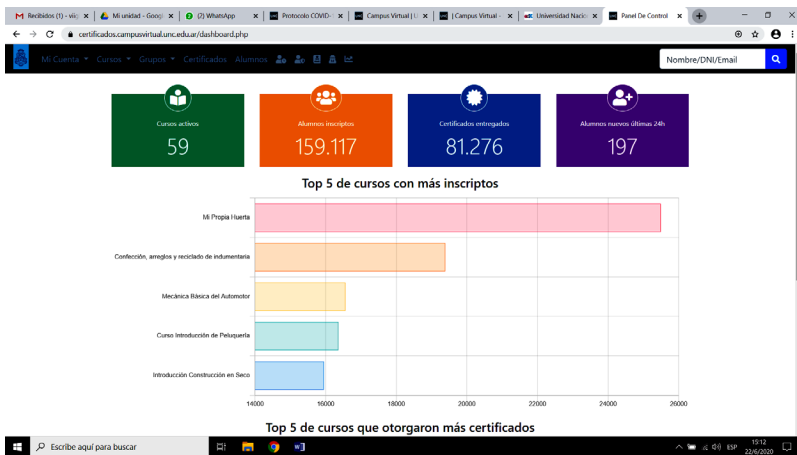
Recibidos (1) - vir | Mi unidad - Goog | (2) WhatsApp | Protocolo COVID- | Campus Virtual | U | | Campus Virtual - | Universidad Nacio | Panel De Control

certificados.campusvirtual.unc.edu.ar/dashboard.php

Mi Cuenta Cursos Grupos Certificados Alumnos

Nombre/DNI/Email

Cursos activos
59

Alumnos inscriptos
159.117

Certificados entregados
81.276

Alumnos nuevos últimas 24h
197

Top 5 de cursos con más inscriptos

Mi Propia Huerta
Confección, arreglos y reciclado de indumentaria
Mecánica Básica del Automotor
Curso Introducción de Peluquería
Introducción Construcción en Seco

14000 16000 18000 20000 22000 24000 26000

Top 5 de cursos que otorgaron más certificados

Escribe aquí para buscar

ESP 15:12 22/6/2020